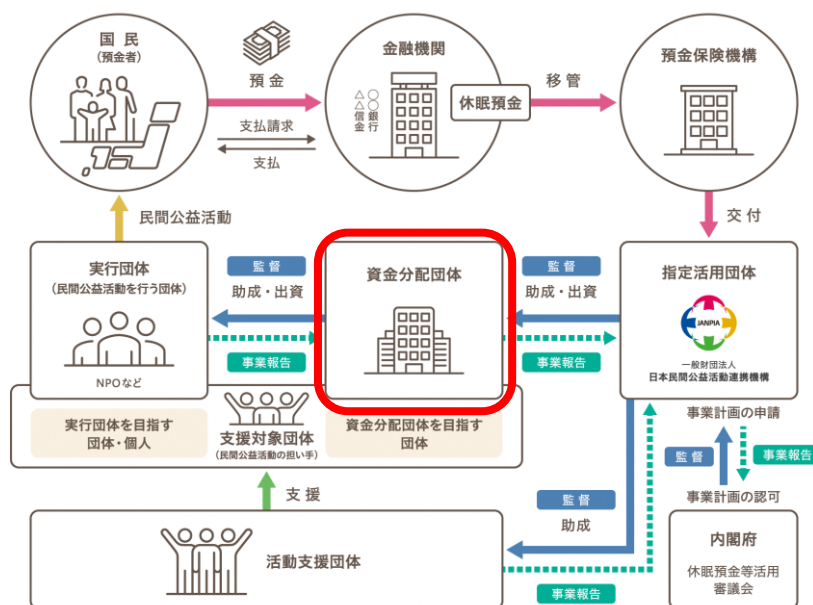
国民
(預金者)

預金

金融機関

△△信金
○○銀行

休眠預金

移管

預金保険機構

支払請求

支払

交付

民間公益活動

実行団体
(民間公益活動を行う団体)

NPOなど

監督
助成・出資

事業報告

資金分配団体

監督
助成・出資

事業報告

指定活用団体

JANPIA

一般財団法人
日本民間公益活動連携機構

実行団体を目指す団体・個人

支援対象団体
(民間公益活動の担い手)

資金分配団体を目指す団体

事業計画の申請

監督

事業報告

事業計画の認可

支援

監督
助成

活動支援団体

事業報告

内閣府
休眠預金等活用審議会